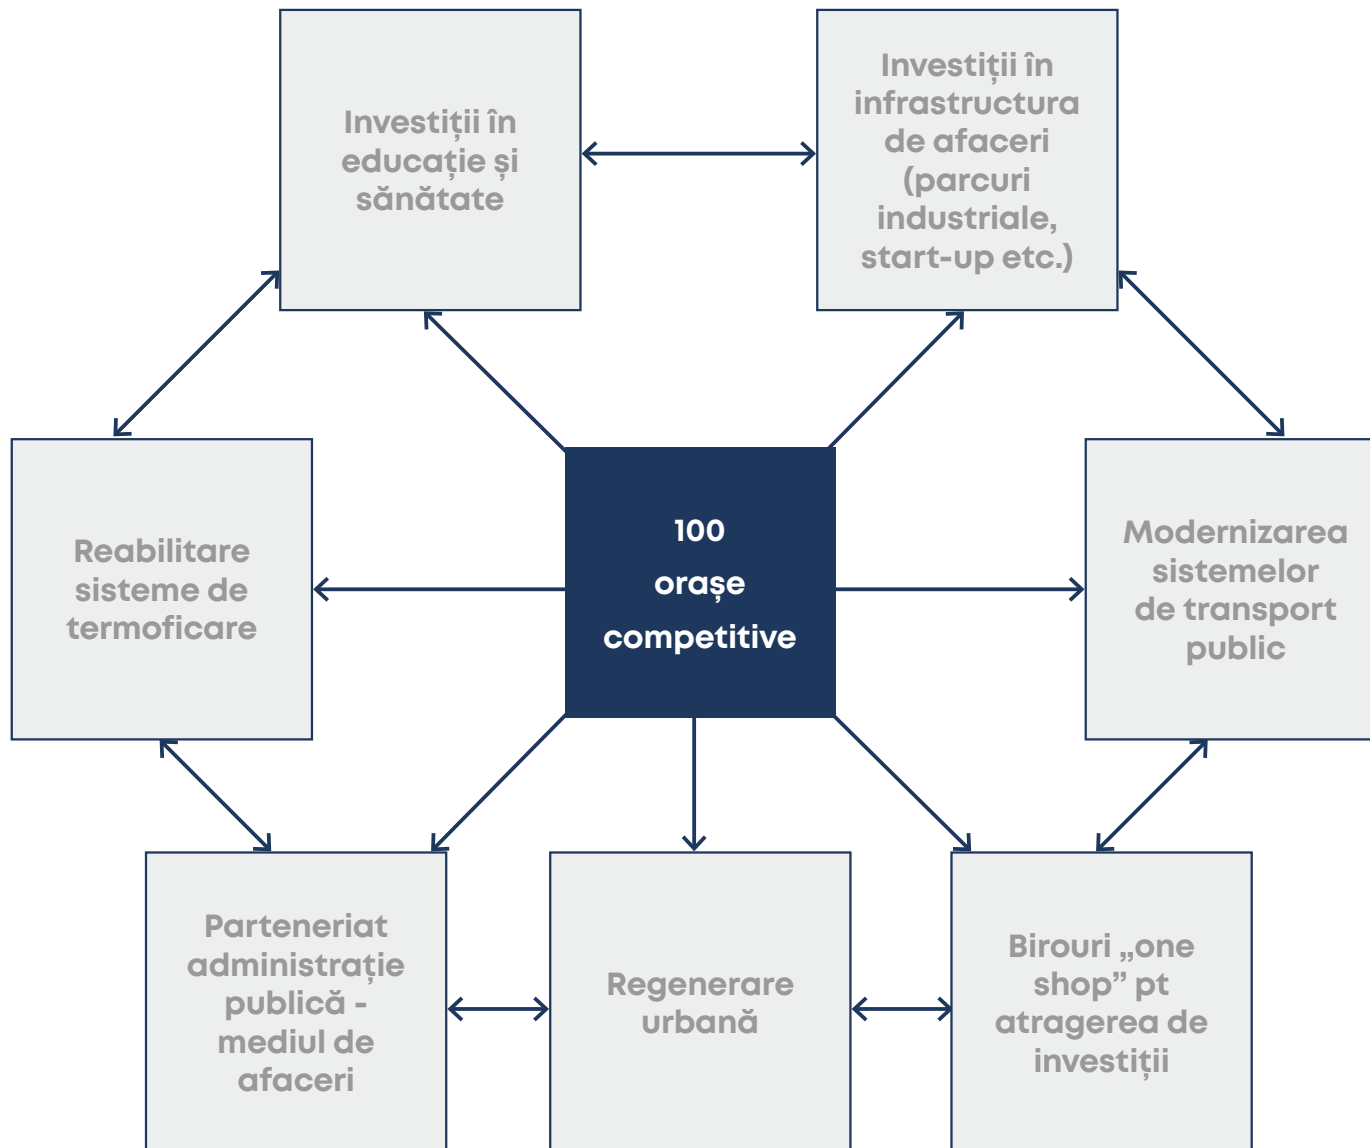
Investiții în educație și sănătate

Investiții în infrastructura de afaceri (parcuri industriale, start-up etc.)

Reabilitare sisteme de termoficare

100 orașe competitive

Modernizarea sistemelor de transport public

Parteneriat administrație publică - mediul de afaceri

Regenerare urbană

Birouri „one shop” pt atragerea de investiții